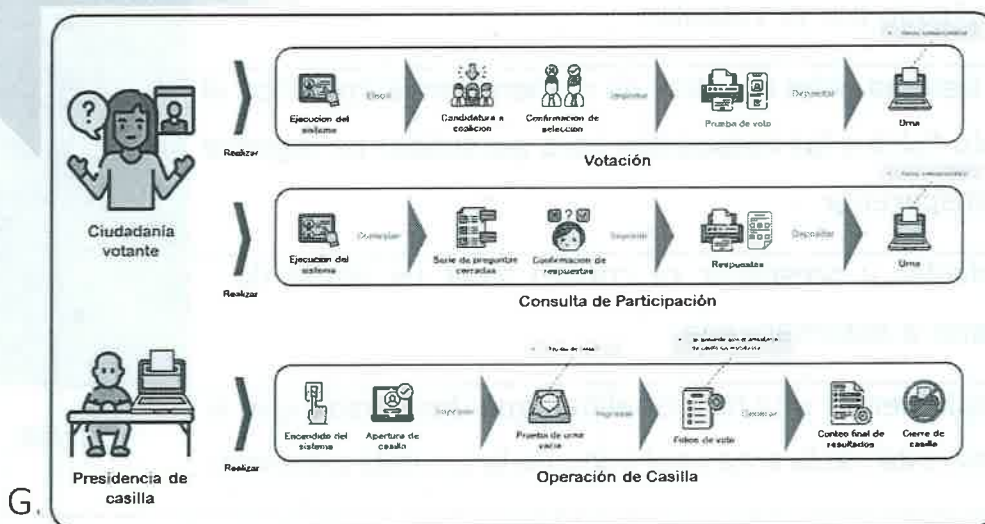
Ciudadanía votante

Realizar

Ejecucion del sistema

Elegir

Candidatura o coalición

Confirmacion de selección

Imprimir

Prueba de voto

Depositar

Urna

Votación

Realizar

Ejecucion del sistema

Contestar

Serie de preguntas cerradas

Confirmacion de respuestas

Imprimir

Respuestas

Depositar

Urna

Consulta de Participación

Presidencia de casilla

Realizar

Encendido del sistema

Apertura de casilla

Imprimir

Prueba de urna vacía

Ingresar

Folios de voto

Ejecutar

Conteo final de resultados

Cierre de casilla

Operación de Casilla

G.